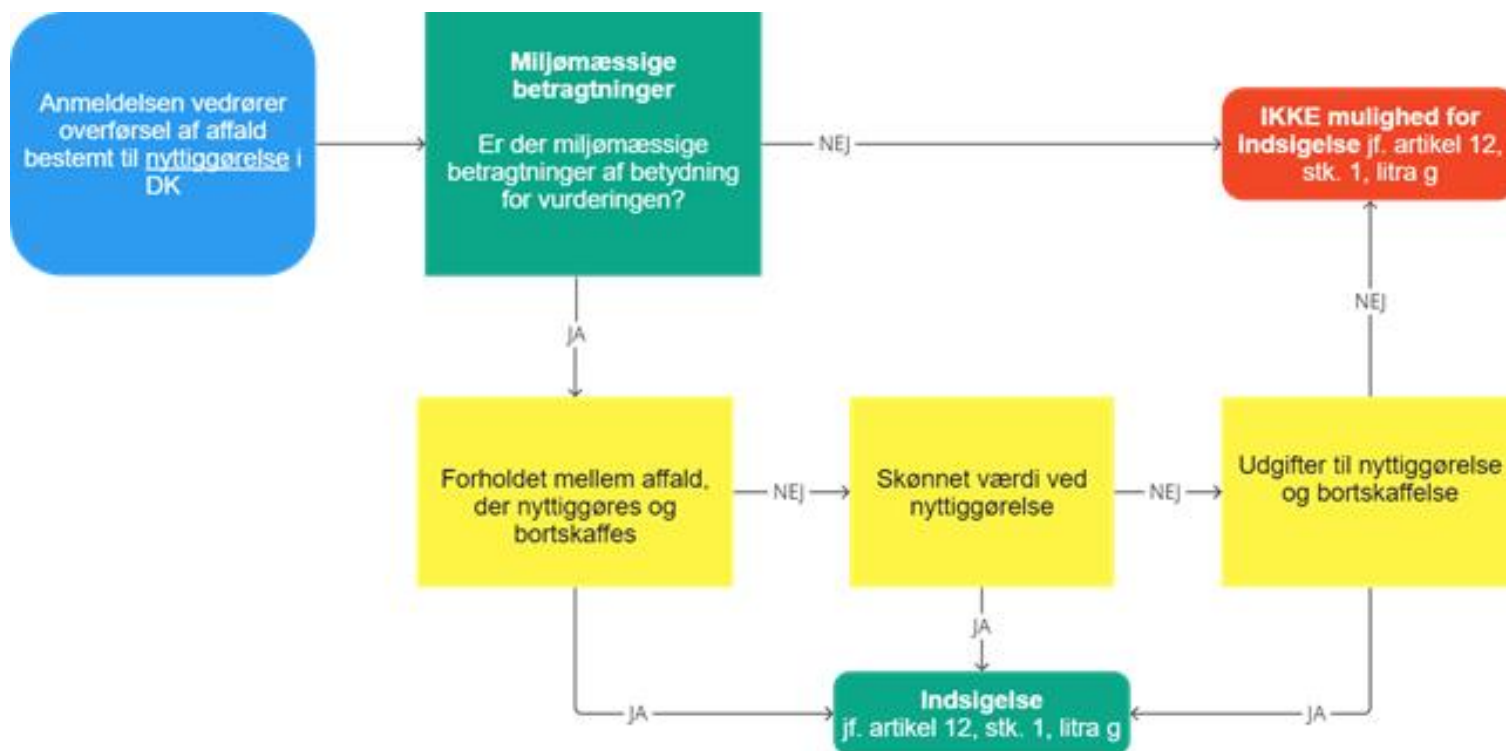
Anmeldelsen vedrører overførsel af affald bestemt til nyttiggørelse i DK

Miljømæssige betragtninger

Er der miljømæssige betragtninger af betydning for vurderingen?

NEJ

IKKE mulighed for indsigelse jf. artikel 12, stk. 1, litra g

JA

NEJ

Forholdet mellem affald, der nyttiggøres og bortskaffes

NEJ

Skønnet værdi ved nyttiggørelse

NEJ

Udgifter til nyttiggørelse og bortskaffelse

JA

JA

Indsigelse jf. artikel 12, stk. 1, litra g

JA